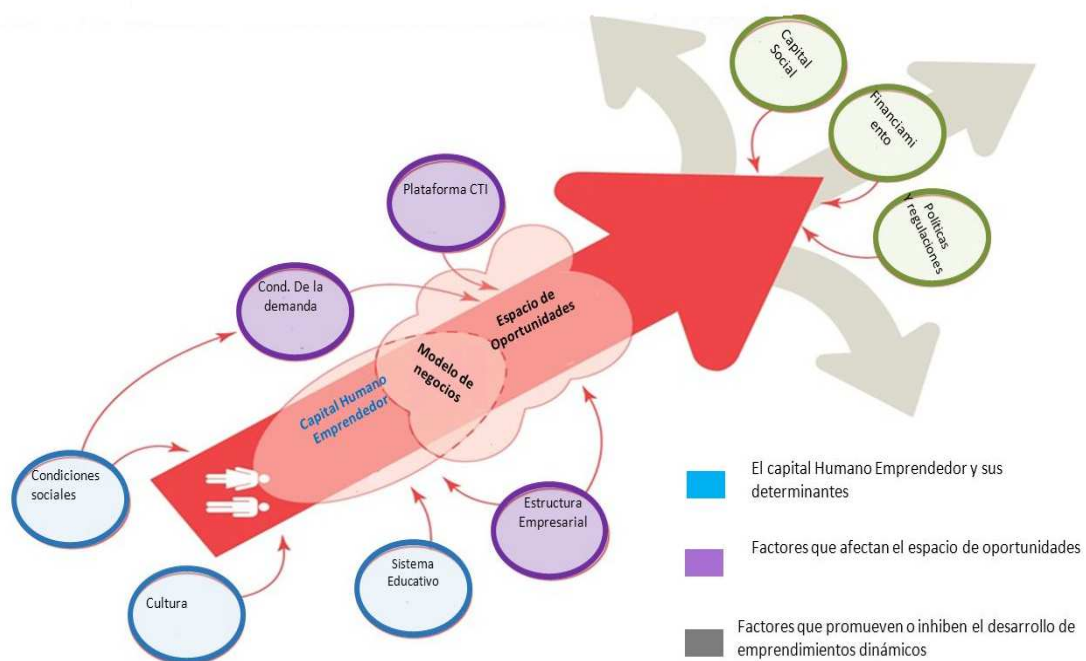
Capital Social

Financiami ento

Políticas y regulaciones

Plataforma CTI

Cond. De la demanda

Espacio de Oportunidades

Modelo de negocios

Capital Humano Emprendedor

Condiciones sociales

Cultura

Sistema Educativo

Estructura Empresarial

El capital Humano Emprendedor y sus determinantes

Factores que afectan el espacio de oportunidades

Factores que promueven o inhiben el desarrollo de emprendimientos dinámicos